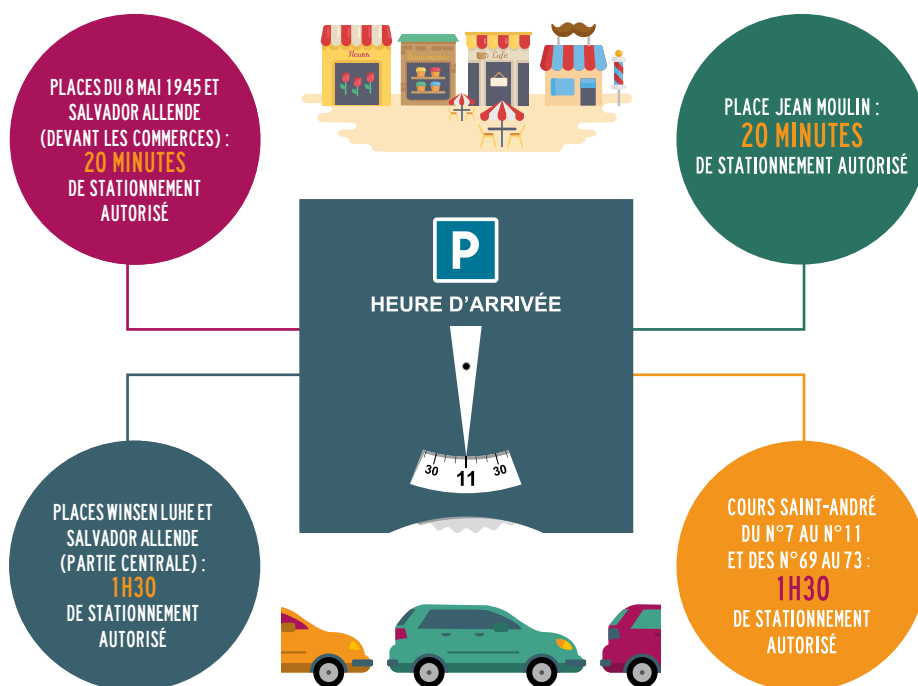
PLACES DU 8 MAI 1945 ET SALVADOR ALLENDE (DEVANT LES COMMERCES) : 20 MINUTES DE STATIONNEMENT AUTORISÉ

Fleurs

Café

PLACE JEAN MOULIN : 20 MINUTES DE STATIONNEMENT AUTORISÉ

P

HEURE D'ARRIVÉE

30 11 30

PLACES WINSEN LUHE ET SALVADOR ALLENDE (PARTIE CENTRALE) : 1H30 DE STATIONNEMENT AUTORISÉ

COURS SAINT-ANDRÉ DU N°7 AU N°11 ET DES N°69 AU 73 : 1H30 DE STATIONNEMENT AUTORISÉ